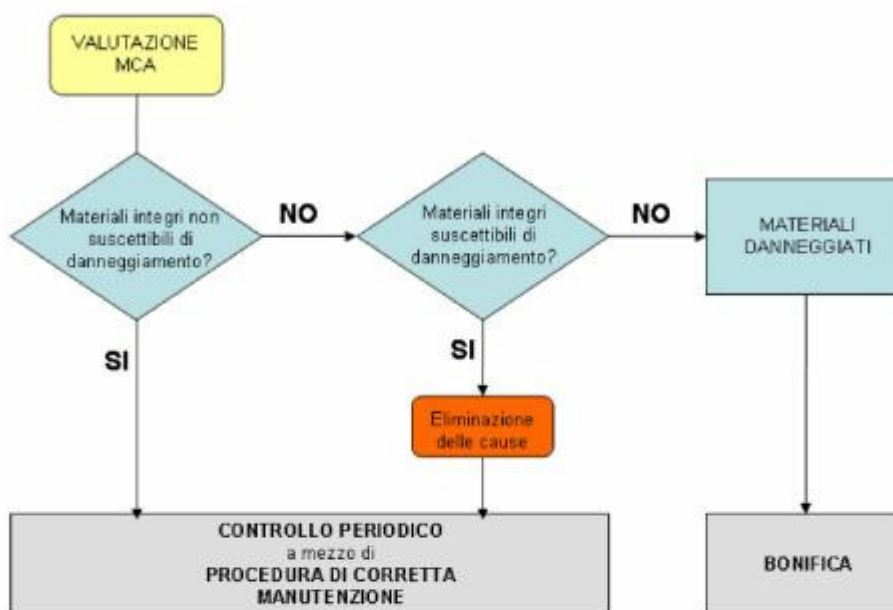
VALUTAZIONE MCA

Materiali integri non suscettibili di danneggiamento?

NO

Materiali integri suscettibili di danneggiamento?

NO

MATERIALI DANNEGGIATI

SI

SI

Eliminazione delle cause

CONTROLLO PERIODICO
a mezzo di
PROCEDURA DI CORRETTA MANUTENZIONE

BONIFICA